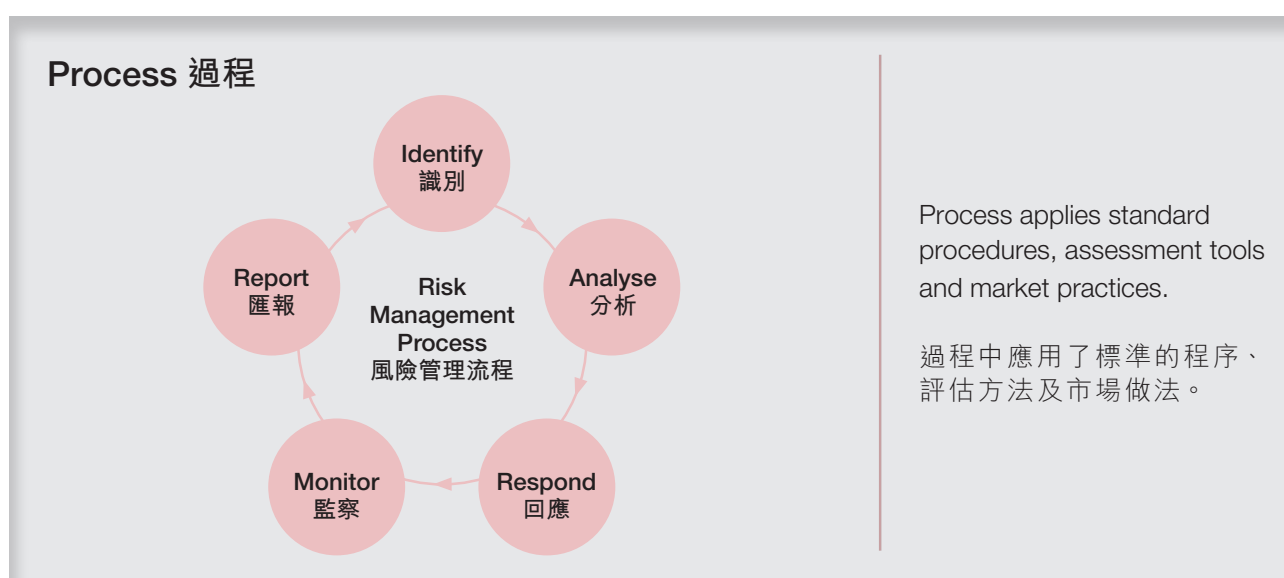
Process 過程

Identify
識別

Analyse
分析

Respond
回應

Monitor
監察

Report
匯報

Risk Management Process
風險管理流程

Process applies standard procedures, assessment tools and market practices.

過程中應用了標準的程序、評估方法及市場做法。